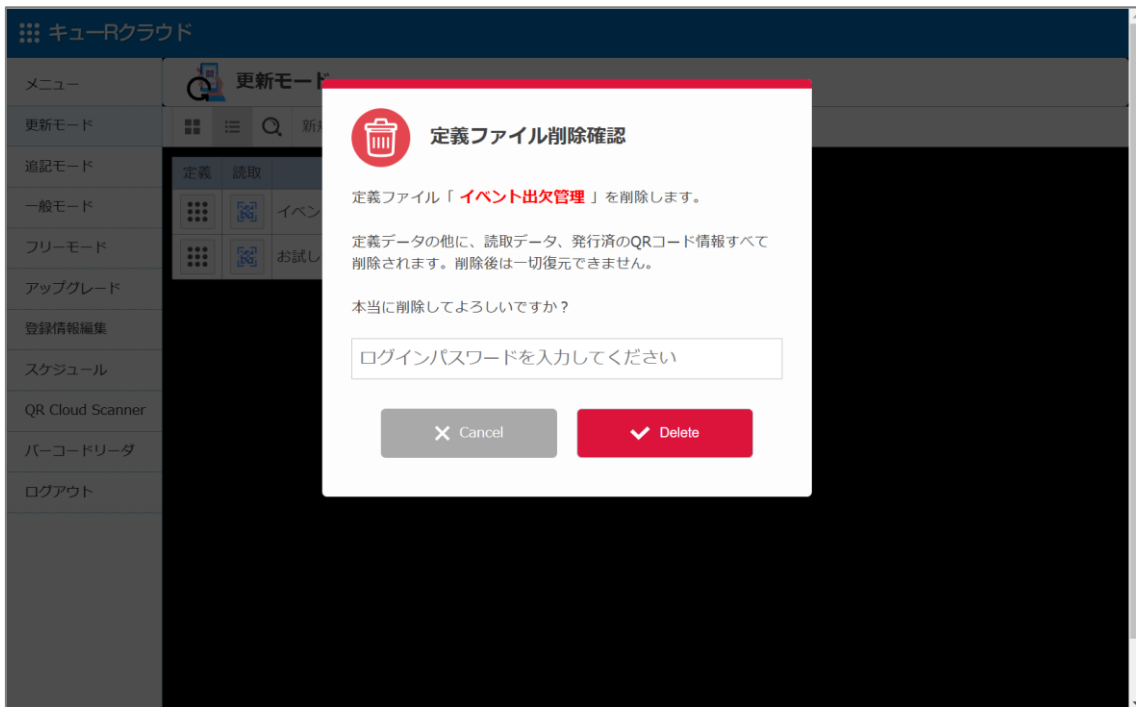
キューRクラウド

メニュー
更新モード
追記モード
一般モード
フリーモード
アップグレード
登録情報編集
スケジュール
QR Cloud Scanner
バーコードリーダ
ログアウト

更新モード

新

| 定義 | 読取 | |
|---|---|---|
| | | イベン |
| | | お試し |

定義ファイル削除確認

定義ファイル「 イベント出欠管理 」を削除します。

定義データの他に、読取データ、発行済のQRコード情報すべて削除されます。削除後は一切復元できません。

本当に削除してよろしいですか？

ログインパスワードを入力してください

Cancel
Delete